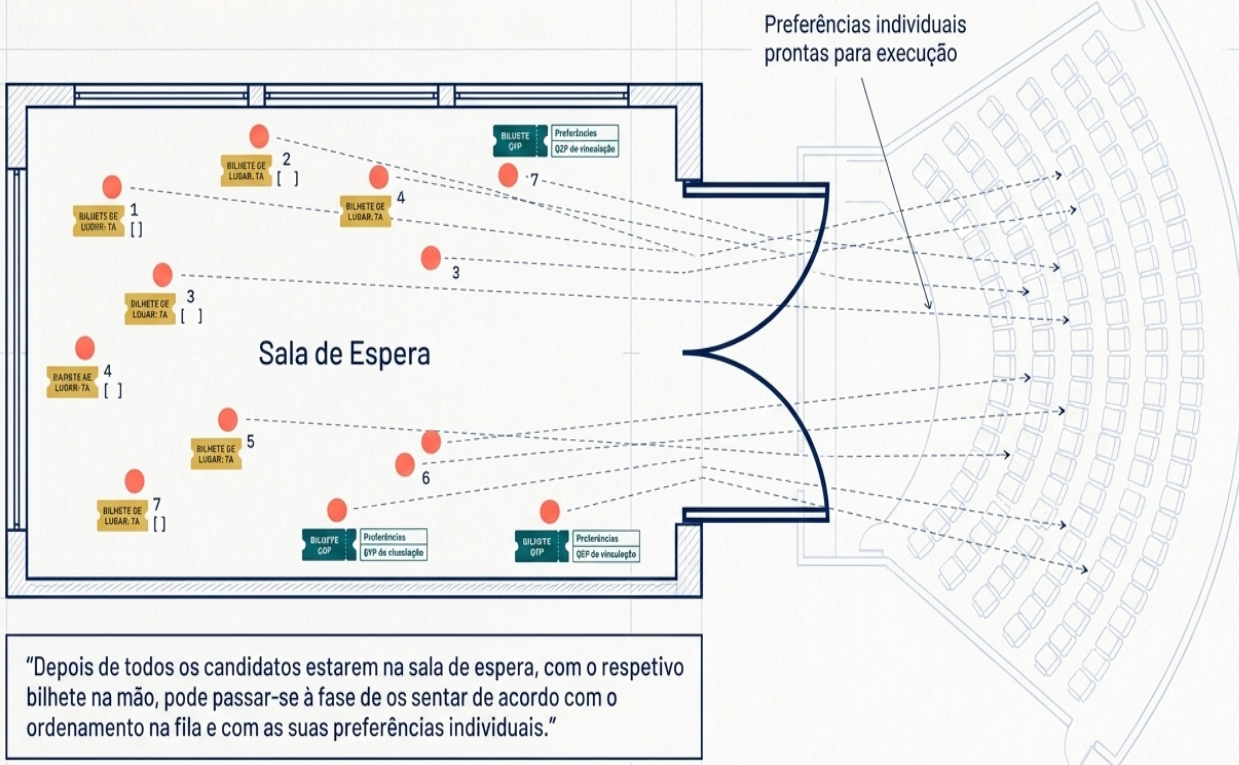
Preferências individuais prontas para execução

BILUSTE GYP
Preferências
QZP de rinealação

BILHETE GE LUGAR. 7A
2
[ ]

BILUETS DE LUOHR: 7A
1
[ ]

BILHETE GE LUGAR. 7A
4

7

3

BILHETE GE LOUAR: 7A
3
[ ]

Sala de Espera

BARSTE AE LUORR: 7A
4
[ ]

BILHETE GE LUGAR: 7A
5

6

BILHETE GE LUGAR: 7A
7
[ ]

BILUTTE GOP
Preferências
GYP de cluaslação

BILUSTE GOP
Preferências
QEF de vinculeçto

“Depois de todos os candidatos estarem na sala de espera, com o respetivo bilhete na mão, pode passar-se à fase de os sentar de acordo com o ordenamento na fila e com as suas preferências individuais.”